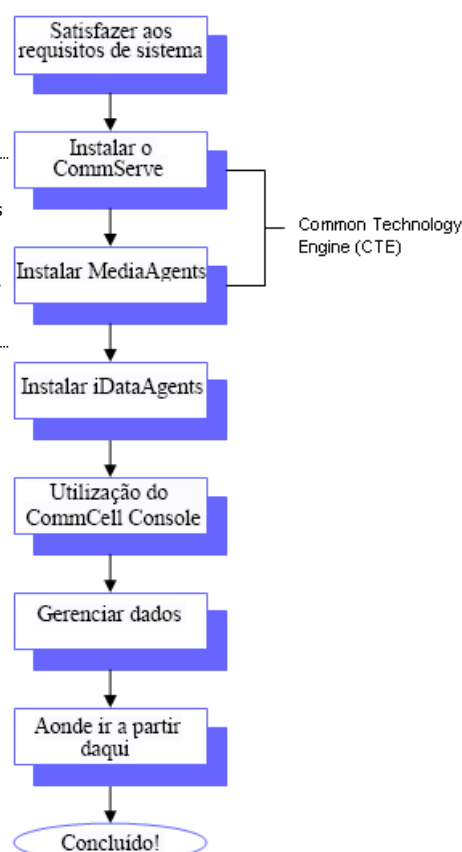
Satisfazer aos requisitos de sistema

Instalar o CommServe

Instalar MediaAgents

Common Technology Engine (CTE)

Instalar iDataAgents

Utilização do CommCell Console

Gerenciar dados

Aonde ir a partir daqui

Concluído!